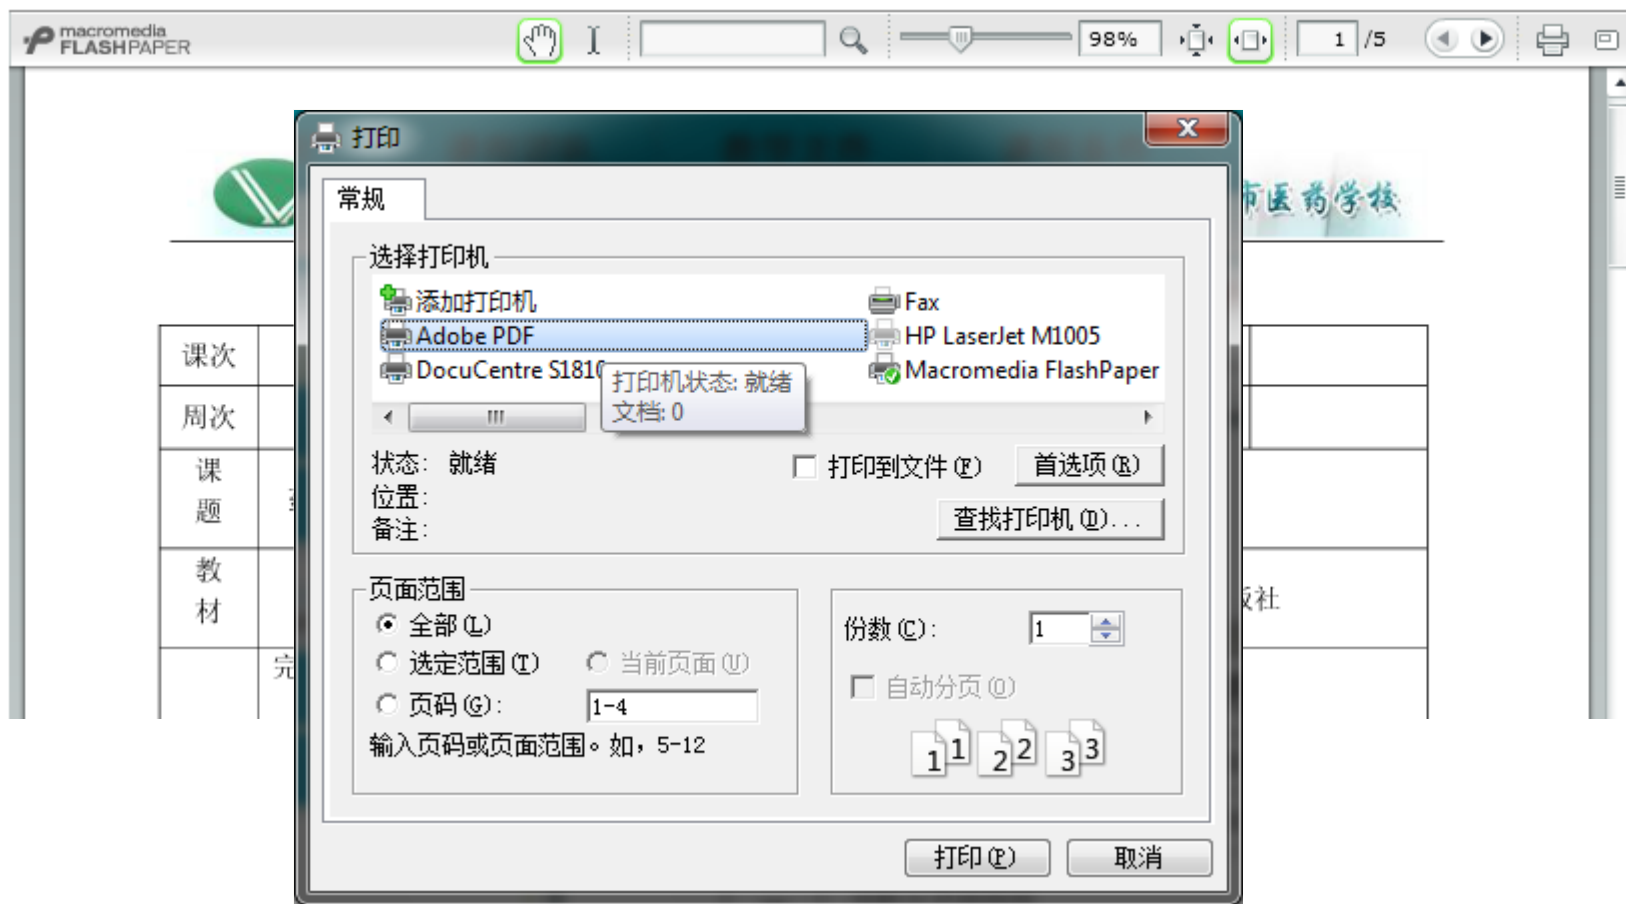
macromedia FLASHPAPER

98%

1 /5

打印

常规

选择打印机

添加打印机
Adobe PDF
DocuCentre S181(
Fax
HP LaserJet M1005
Macromedia FlashPaper

打印机状态: 就绪
文档: 0

状态: 就绪
位置:
备注:

打印到文件(F)
首选项(R)
查找打印机(D)...

页面范围
全部(L)
选定范围(T)
当前页面(U)
页码(G): 1-4
输入页码或页面范围。如，5-12

份数(C): 1
自动分页(O)

打印(P)
取消

市医药学校

课次
周次
课题
教材
完
版社